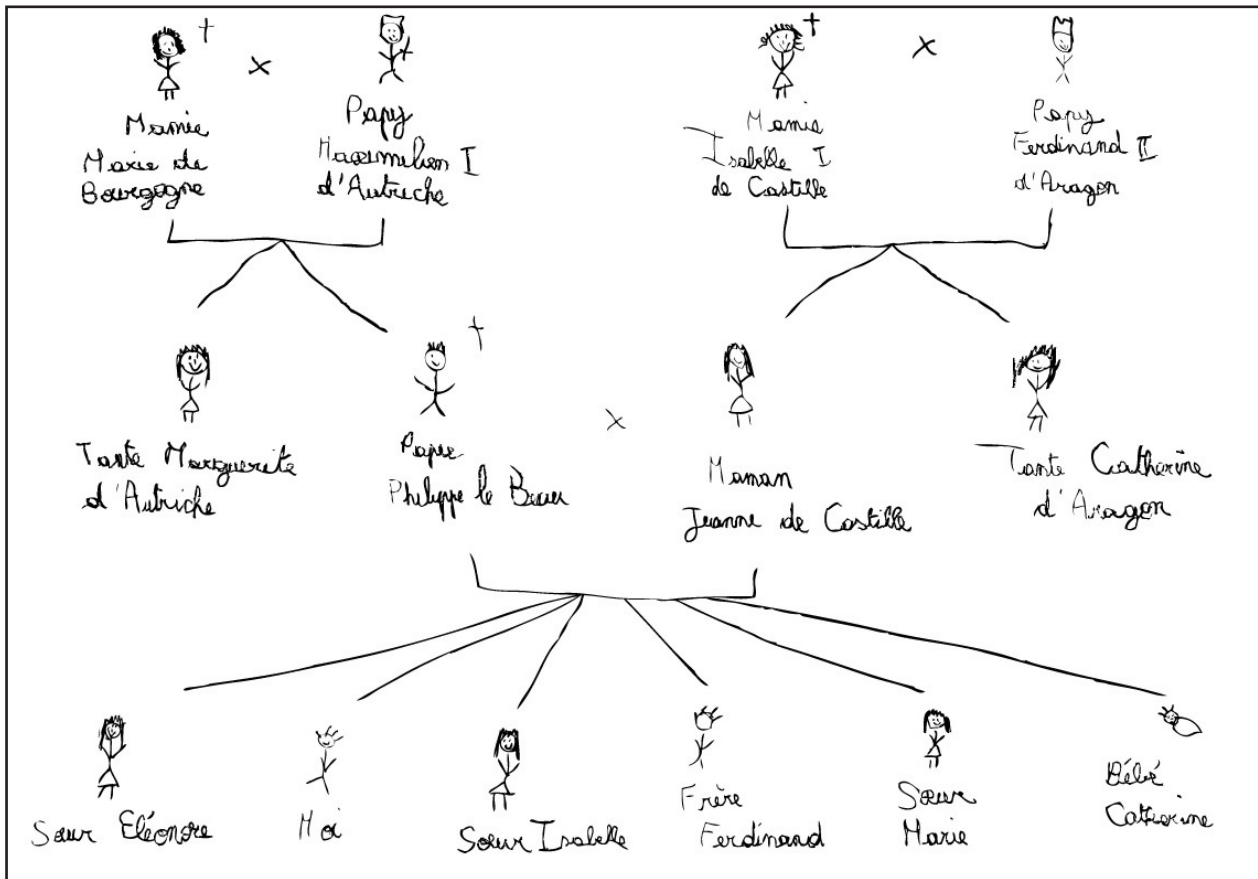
† × †

Mamie Marie de Bourgogne

Papy Maximilien I d'Autriche

† ×

Mamie Isabelle I de Castille

Papy Ferdinand II d'Aragon

†

Tante Marguerite d'Autriche

Papa Philippe le Beau

×

Maman Jeanne de Castille

Tante Catherine d'Aragon

Sœur Eléonore

Moi

Sœur Isabelle

Frère Ferdinand

Sœur Marie

Bébé Catherine